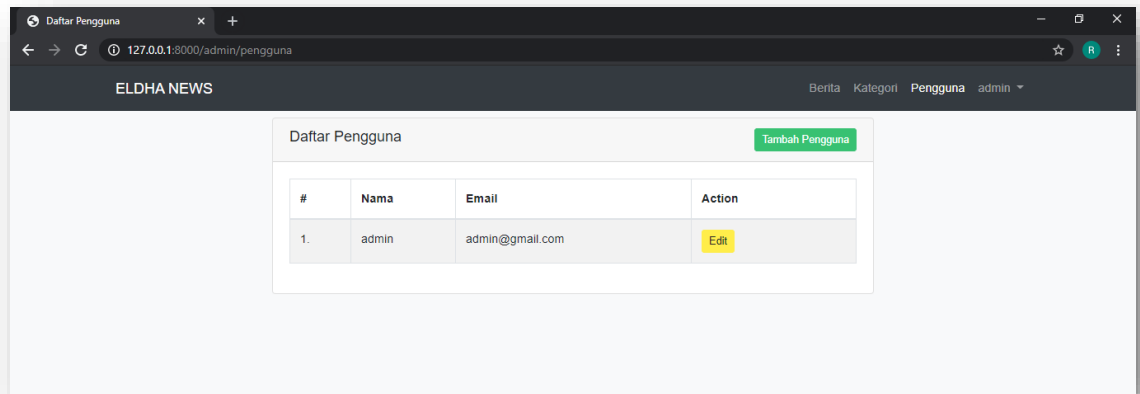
Daftar Pengguna ×
+
127.0.0.1:8000/admin/pengguna
R

ELDHA NEWS
Berita Kategori Pengguna admin

Daftar Pengguna
Tambah Pengguna

| # | Nama | Email | Action |
|---|---|---|---|
| 1. | admin | admin@gmail.com | Edit |